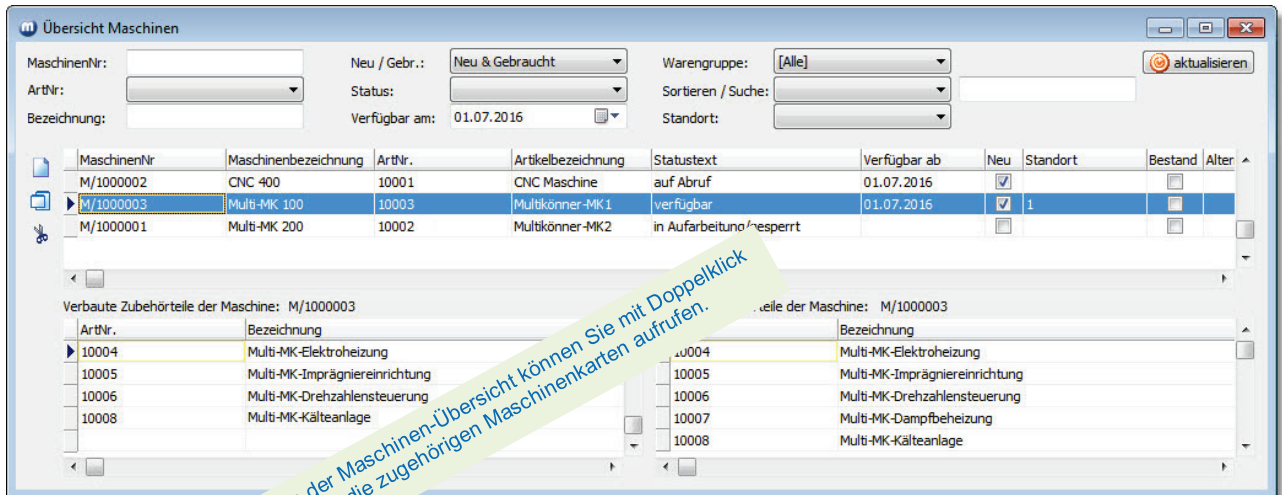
Übersicht Maschinen

MaschinenNr:
ArtNr:
Bezeichnung:
Neu / Gebr.: Neu & Gebraucht
Status:
Verfügbar am: 01.07.2016
Warengruppe: [Alle]
Sortieren / Suche:
Standort:
aktualisieren

| MaschinenNr | Maschinenbezeichnung | ArtNr. | Artikelbezeichnung | Statustext | Verfügbar ab | Neu | Standort | Bestand | Alter |
|---|---|---|---|---|---|---|---|---|---|
| M/1000002 | CNC 400 | 10001 | CNC Maschine | auf Abruf | 01.07.2016 | ☑ | | ☐ | |
| M/1000003 | Multi-MK 100 | 10003 | Multikönner-MK1 | verfügbar | 01.07.2016 | ☑ | 1 | ☐ | |
| M/1000001 | Multi-MK 200 | 10002 | Multikönner-MK2 | in Aufarbeitung/gesperrt | | ☐ | | ☐ | |

Verbaute Zubehörteile der Maschine: M/1000003

| ArtNr. | Bezeichnung |
|---|---|
| 10004 | Multi-MK-Elektroheizung |
| 10005 | Multi-MK-Imprägniereinrichtung |
| 10006 | Multi-MK-Drehzahlensteuerung |
| 10008 | Multi-MK-Kälteanlage |

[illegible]teile der Maschine: M/1000003

| ArtNr. | Bezeichnung |
|---|---|
| 10004 | Multi-MK-Elektroheizung |
| 10005 | Multi-MK-Imprägniereinrichtung |
| 10006 | Multi-MK-Drehzahlensteuerung |
| 10007 | Multi-MK-Dampfbeheizung |
| 10008 | Multi-MK-Kälteanlage |

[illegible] der Maschinen-Übersicht können Sie mit Doppelklick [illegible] die zugehörigen Maschinenkarten aufrufen.